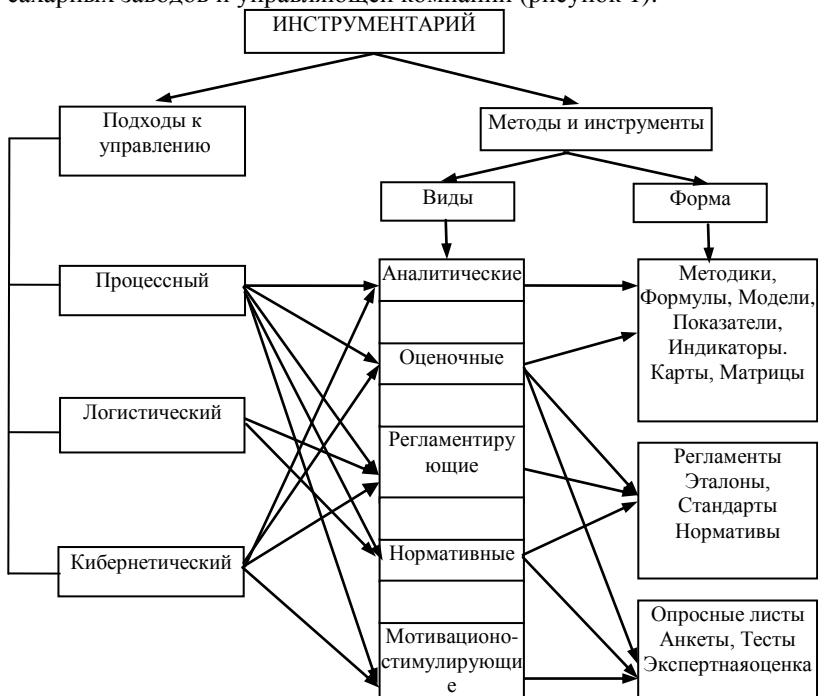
сахарных заводов и управляющей компании (рисунок 1).

ИНСТРУМЕНТАРИЙ

Подходы к управлению

Методы и инструменты

Виды

Форма

Процессный

Логистический

Кибернетический

Аналитические

Оценочные

Регламентирующие

Нормативные

Мотивационо-стимулирующие

Методики, Формулы, Модели, Показатели, Индикаторы. Карты, Матрицы

Регламенты Эталоны, Стандарты Нормативы

Опросные листы Анкеты, Тесты Экспертнаяоценка